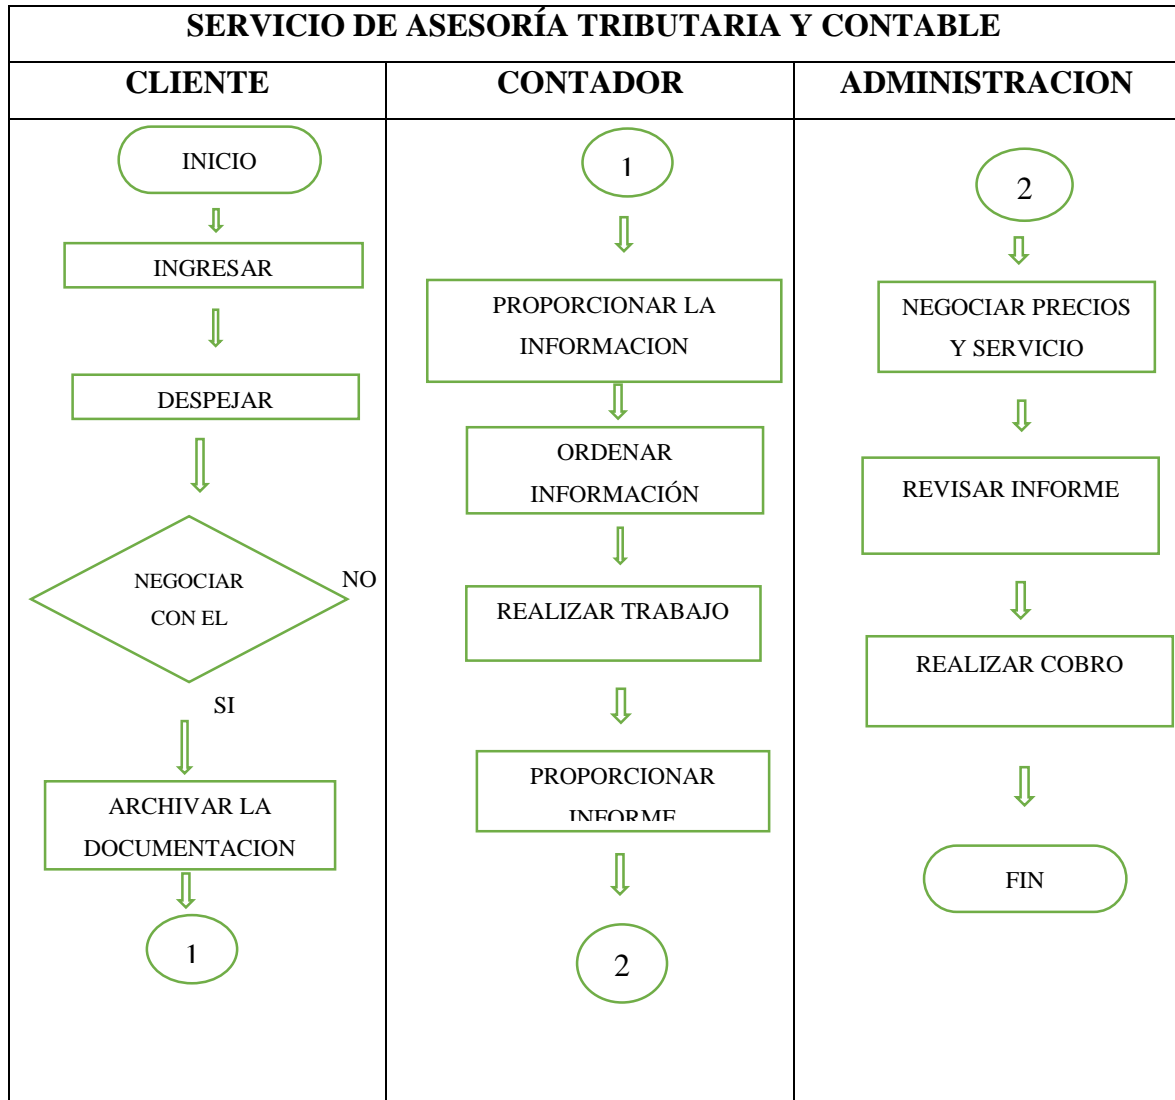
SERVICIO DE ASESORÍA TRIBUTARIA Y CONTABLE

| CLIENTE | CONTADOR | ADMINISTRACION |
|---|---|---|
| INICIO<br>INGRESAR<br>DESPEJAR<br>NEGOCIAR CON EL<br>NO<br>SI<br>ARCHIVAR LA DOCUMENTACION<br>1 | 1<br>PROPORCIONAR LA INFORMACION<br>ORDENAR INFORMACIÓN<br>REALIZAR TRABAJO<br>PROPORCIONAR INFORME<br>2 | 2<br>NEGOCIAR PRECIOS Y SERVICIO<br>REVISAR INFORME<br>REALIZAR COBRO<br>FIN |